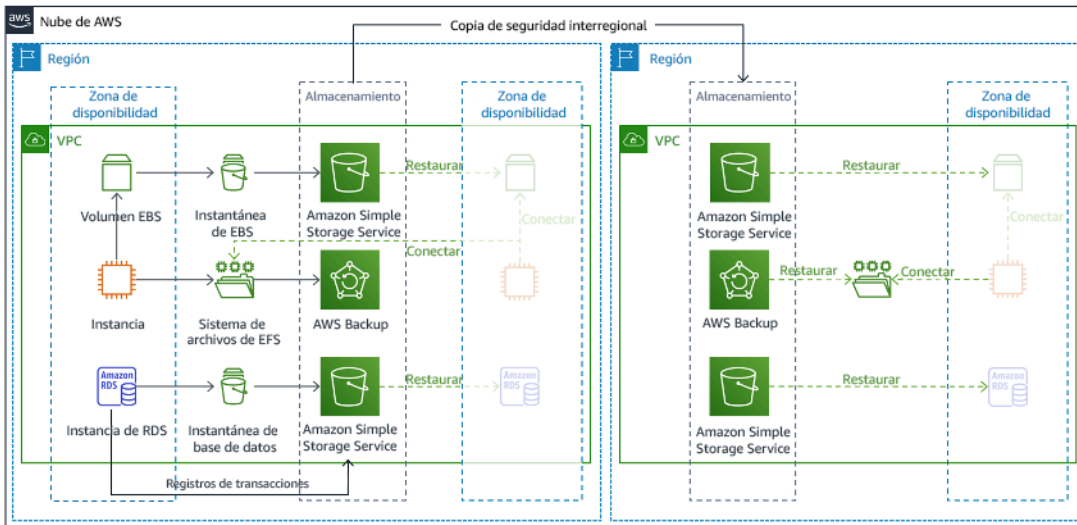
aws Nube de AWS

Copia de seguridad interregional

Región

Zona de disponibilidad

Almacenamiento

Zona de disponibilidad

VPC

Volumen EBS

Instantánea de EBS

Amazon Simple Storage Service

Restaurar

Conectar

Conectar

Instancia

Sistema de archivos de EFS

AWS Backup

Amazon RDS

Instancia de RDS

Instantánea de base de datos

Amazon Simple Storage Service

Restaurar

Amazon RDS

Registros de transacciones

Región

Almacenamiento

Zona de disponibilidad

VPC

Amazon Simple Storage Service

Restaurar

Conectar

AWS Backup

Restaurar

Conectar

Amazon Simple Storage Service

Restaurar

Amazon RDS